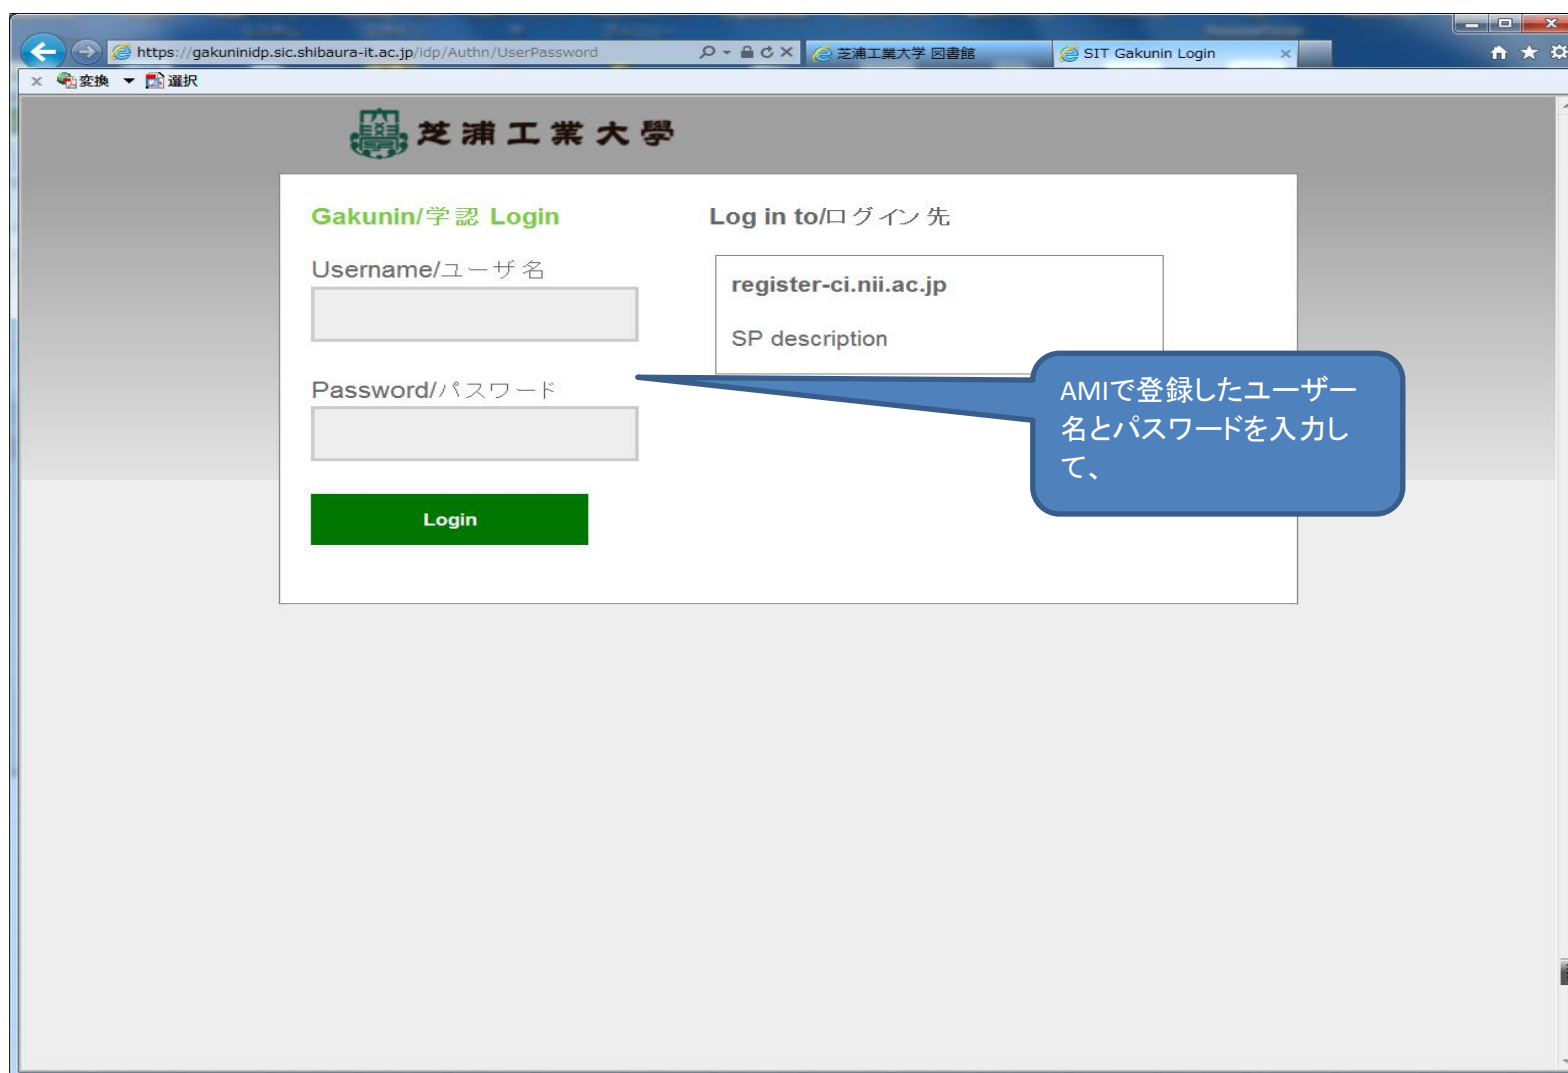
https://gakuninidp.sic.shibaura-it.ac.jp/idp/Authn/UserPassword

芝浦工業大学 図書館

SIT Gakunin Login

変換 選択

芝浦工業大學

Gakunin/学認 Login

Log in to/ログイン先

Username/ユーザ名

register-ci.nii.ac.jp

SP description

Password/パスワード

AMIで登録したユーザー名とパスワードを入力して、

Login